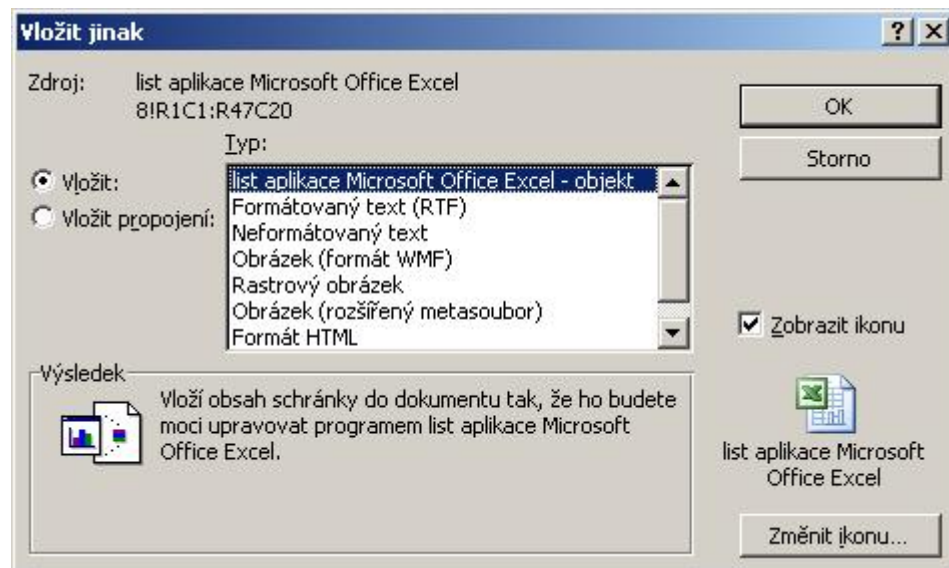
Vložit jinak

? X

Zdroj: list aplikace Microsoft Office Excel 8!R1C1:R47C20

Typ:

Vložit:

Vložit propojení:

list aplikace Microsoft Office Excel - objekt
Formátovaný text (RTF)
Neformátovaný text
Obrázek (formát WMF)
Rastrový obrázek
Obrázek (rozšířený metasoubor)
Formát HTML

OK

Storno

Zobrazit ikonu

Výsledek

Vloží obsah schránky do dokumentu tak, že ho budete moci upravovat programem list aplikace Microsoft Office Excel.

list aplikace Microsoft Office Excel

Změnit ikonu...